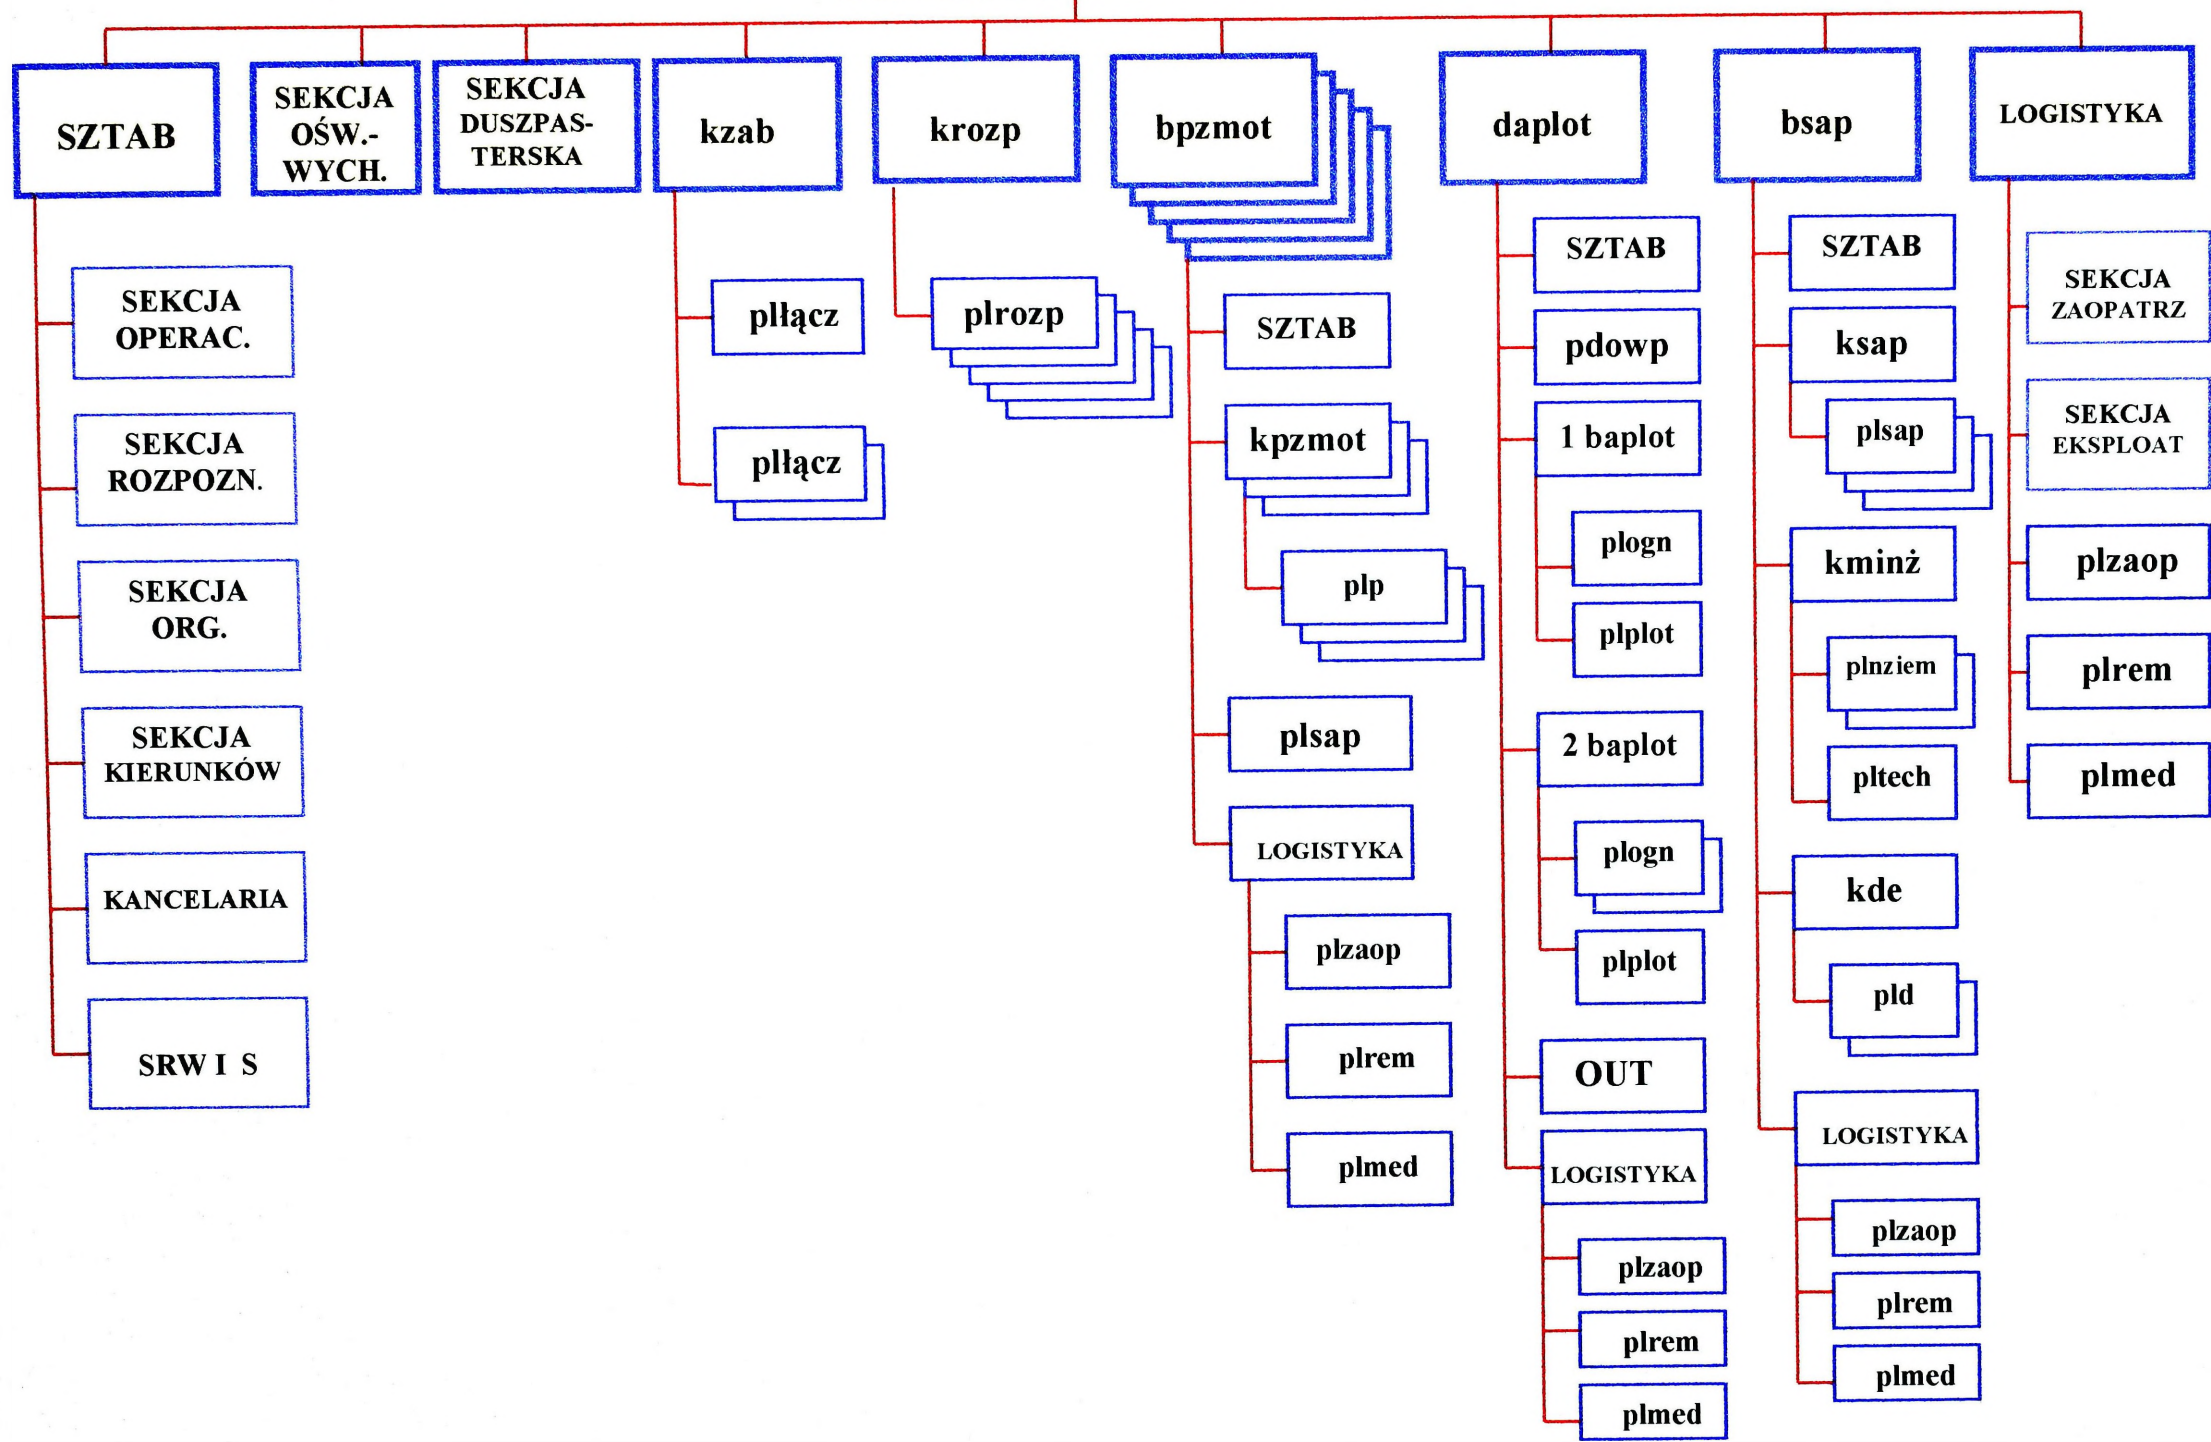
SZTAB

SEKCJA OPERAC.

SEKCJA ROZPOZN.

SEKCJA ORG.

SEKCJA KIERUNKÓW

KANCELARIA

SRW I S

SEKCJA OŚW.-WYCH.

SEKCJA DUSZPASTERSKA

kzab

plłącz

plłącz

krozp

plrozp

bpzmot

SZTAB

kpzmot

plp

plsap

LOGISTYKA

plzaop

plrem

plmed

daplot

SZTAB

pdowp

1 baplot

plogn

plplot

2 baplot

plogn

plplot

OUT

LOGISTYKA

plzaop

plrem

plmed

bsap

SZTAB

ksap

plsap

kminż

plnziem

pltech

kde

pld

LOGISTYKA

plzaop

plrem

plmed

LOGISTYKA

SEKCJA ZAOPATRZ

SEKCJA EKSPLOAT

plzaop

plrem

plmed